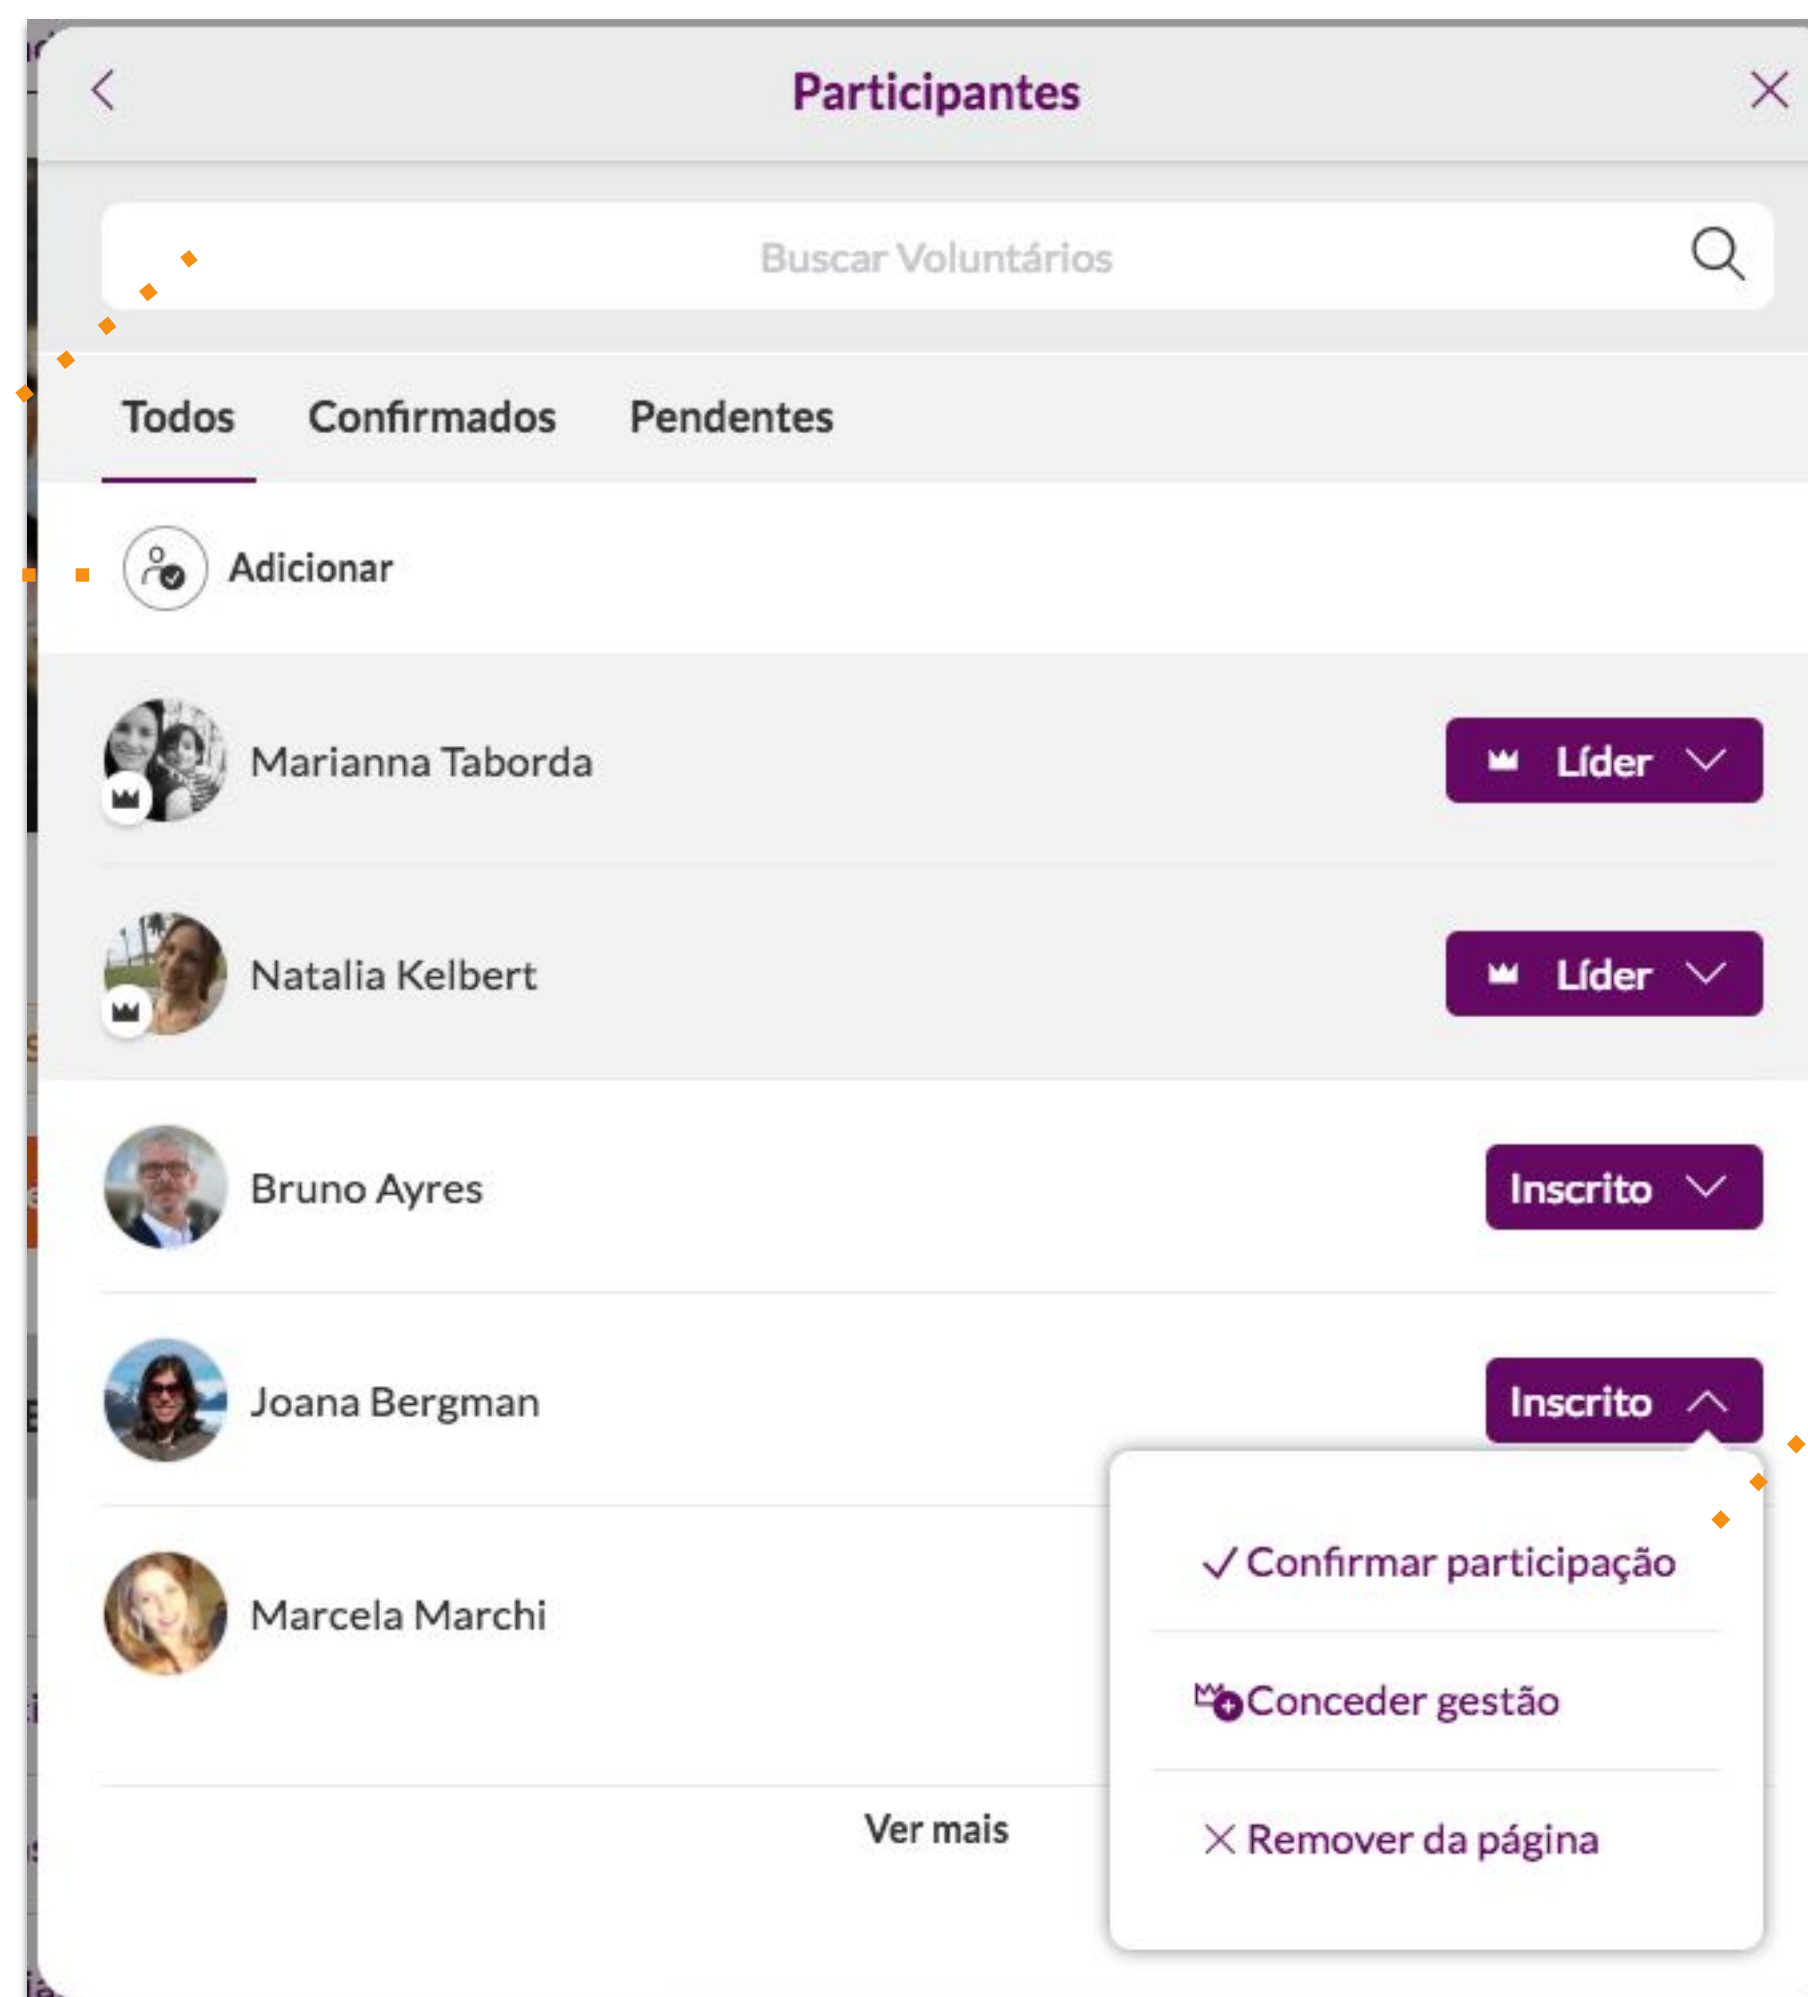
Participantes

Buscar Voluntários

Todos Confirmados Pendentes

Adicionar

Marianna Taborda Líder

Natalia Kelbert Líder

Bruno Ayres Inscrito

Joana Bergman Inscrito

Marcela Marchi

✓ Confirmar participação

Conceder gestão

× Remover da página

Ver mais